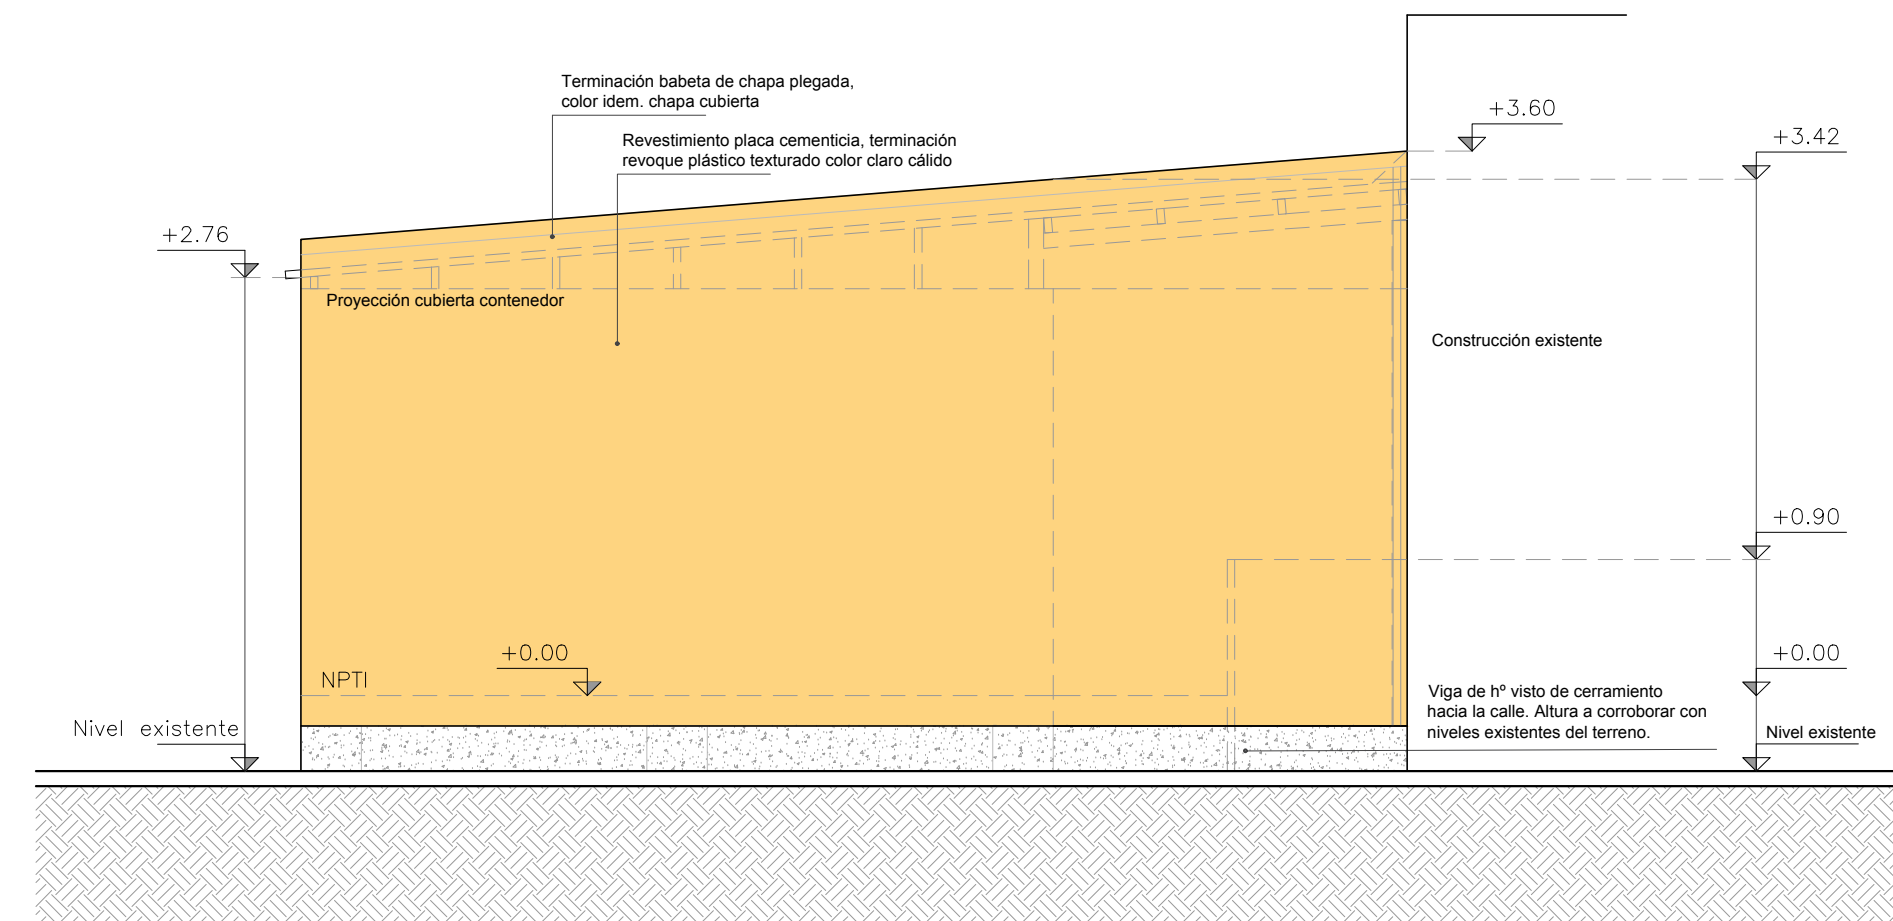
Terminación babeta de chapa plegada, color idem. chapa cubierta

Revestimiento placa cementicia, terminación revoque plástico texturado color claro cálido

+3.60

+3.42

+2.76

Proyección cubierta contenedor

Construcción existente

+0.90

+0.00

NPTI

+0.00

Viga de hº visto de cerramiento hacia la calle. Altura a corroborar con niveles existentes del terreno.

Nivel existente

Nivel existente